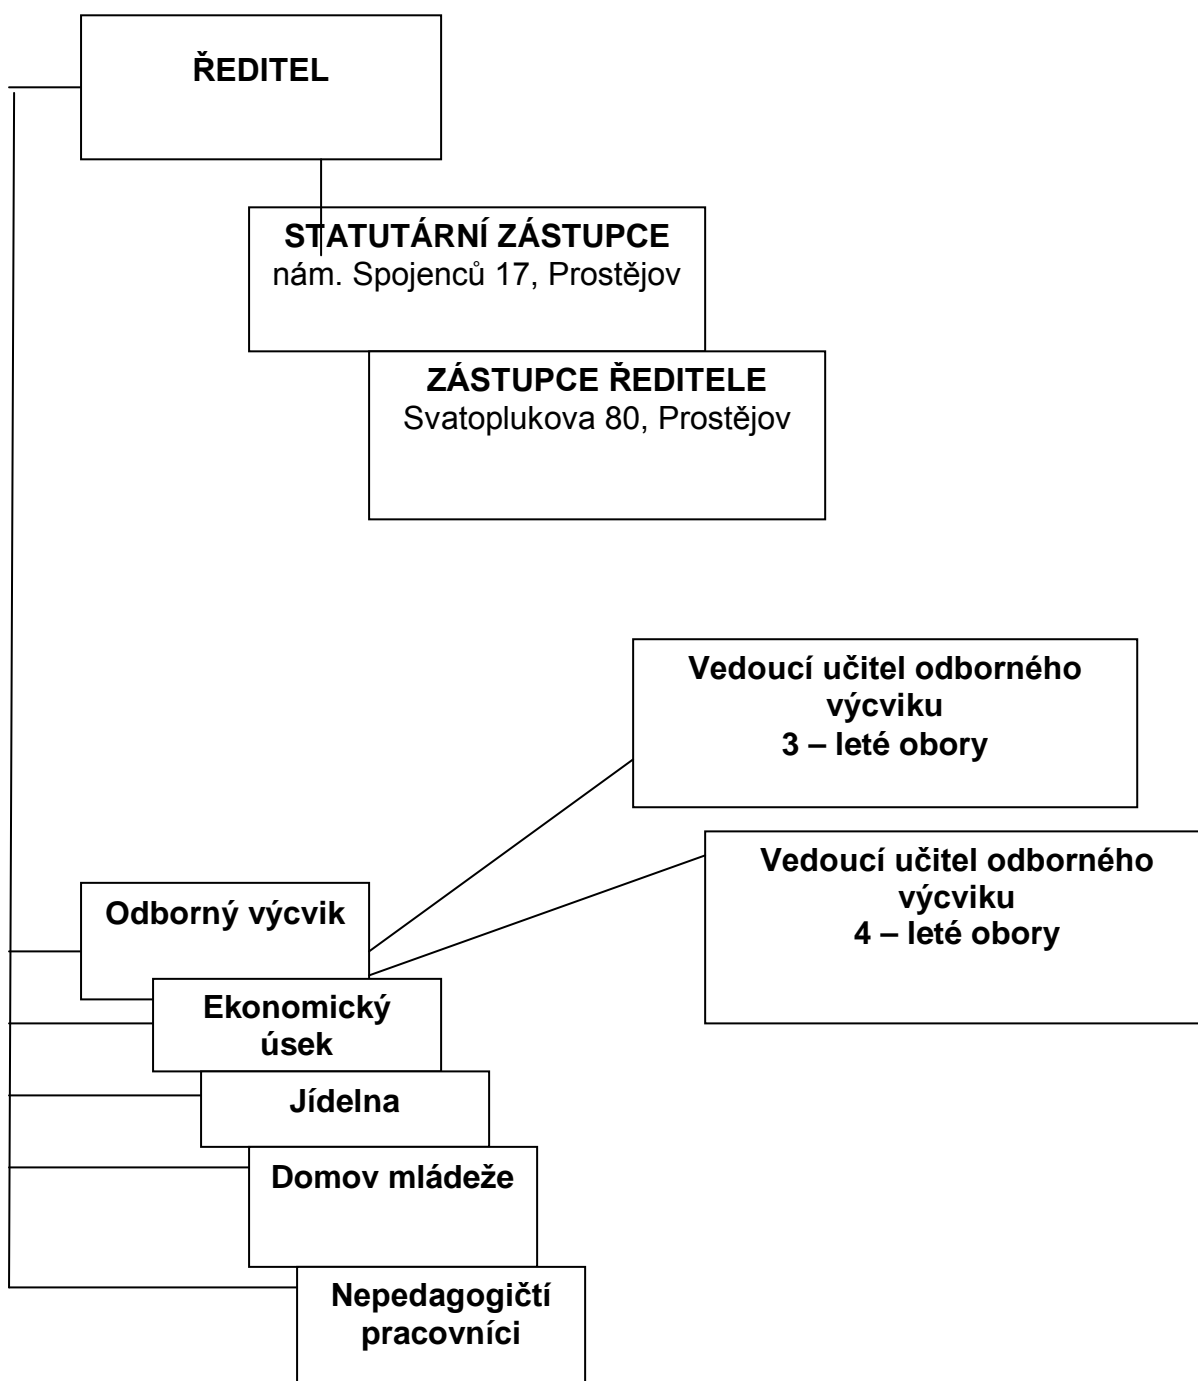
ŘEDITEL

STATUTÁRNÍ ZÁSTUPCE
nám. Spojenců 17, Prostějov

ZÁSTUPCE ŘEDITELE
Svatoplukova 80, Prostějov

Vedoucí učitel odborného výcviku
3 – leté obory

Vedoucí učitel odborného výcviku
4 – leté obory

Odborný výcvik

Ekonomický úsek

Jídelna

Domov mládeže

Nepedagogičtí pracovníci